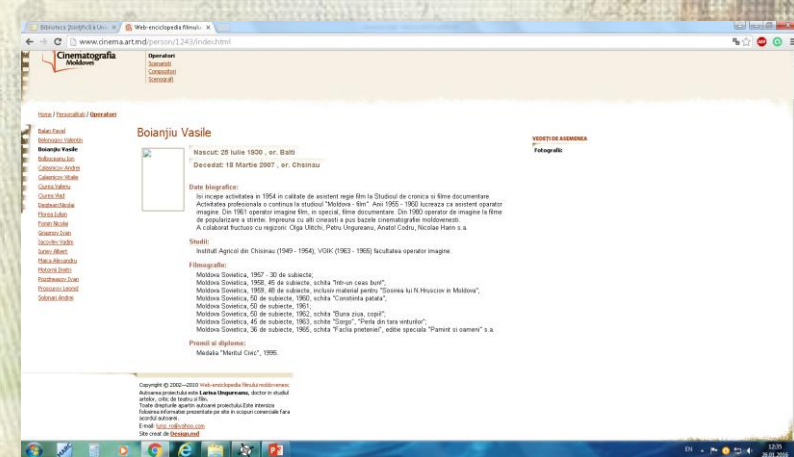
Biblioteca Științifică a Uni... ×   Web-enciclopedia filmului ×

www.cinema.art.md/person/1243/index.html

Cinematografia Moldovei

Operatori
Scenariști
Compozitori
Scenografi

Home / Personalități / Operatori

Balan Pavel
Belousov Valentin
Boianjiu Vasile
Bolbocianu Ion
Calasnicov Andrei
Calasnicov Vitalie
Ciuntu Valeriu
Ciurea Vlad
Dezdnev Nicolai
Florea Iulian
Fonin Nicolai
Grigoriev Ivan
Iacovlev Vadim
Iurev Albert
Maica Alexandru
Motornii Dmitri
Pozdneacov Ivan
Procopov Leonid
Sobinari Andrei

Boianjiu Vasile

Nascut: 26 Iulie 1930 , or. Balti

Decedat: 18 Martie 2007 , or. Chisinau

Date biografice:
Isi incepe activitatea in 1954 in calitate de asistent regie film la Studioul de cronica si filme documentare. Activitatea profesionala o continua la studioul "Moldova - film". Anii 1955 - 1960 lucreaza ca asistent operator imagine. Din 1961 operator imagine film, in special, filme documentare. Din 1980 operator de imagine la filme de popularizare a stiintei. Impreuna cu alti cineasti a pus bazele cinematografiei moldovenesti.
A colaborat fructuos cu regizorii: Olga Ulitchi, Petru Ungureanu, Anatol Codru, Nicolae Harin s.a.

Studii:
Institutul Agricol din Chisinau (1949 - 1954), VGIK (1963 - 1965) facultatea operator imagine.

Filmografie:
Moldova Sovietica, 1957 - 30 de subiecte;
Moldova Sovietica, 1958, 45 de subiecte, schita "Intr-un ceas bun!";
Moldova Sovietica, 1959, 48 de subiecte, inclusiv material pentru "Sosirea lui N.Hrusciov in Moldova";
Moldova Sovietica, 50 de subiecte, 1960, schita "Constiinta patata";
Moldova Sovietica, 50 de subiecte, 1961;
Moldova Sovietica, 50 de subiecte, 1962, schita "Buna ziua, copii!";
Moldova Sovietica, 45 de subiecte, 1963, schita "Sorgo", "Perla din tara vinurilor";
Moldova Sovietica, 36 de subiecte, 1965, schita "Faclia prieteniei", editie speciala "Pamint si oameni" s.a.

Premii si diplome:
Medalia "Meritul Civic", 1995.

VEDEȚI ȘI ASEMENEA
Fotografii

Copyright © 2002—2010 Web-enciclopedia filmului moldovenesc
Autoarea proiectului este Larisa Ungureanu, doctor in studiul artelor, critic de teatru si film.
Toate drepturile apartin autoarei proiectului.Este interzisa folosirea informatiei prezentate pe site in scopuri comerciale fara acordul autoarei.
E-mail: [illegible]@yahoo.com
Site creat de Design.md

EN 12:35 26.01.2016